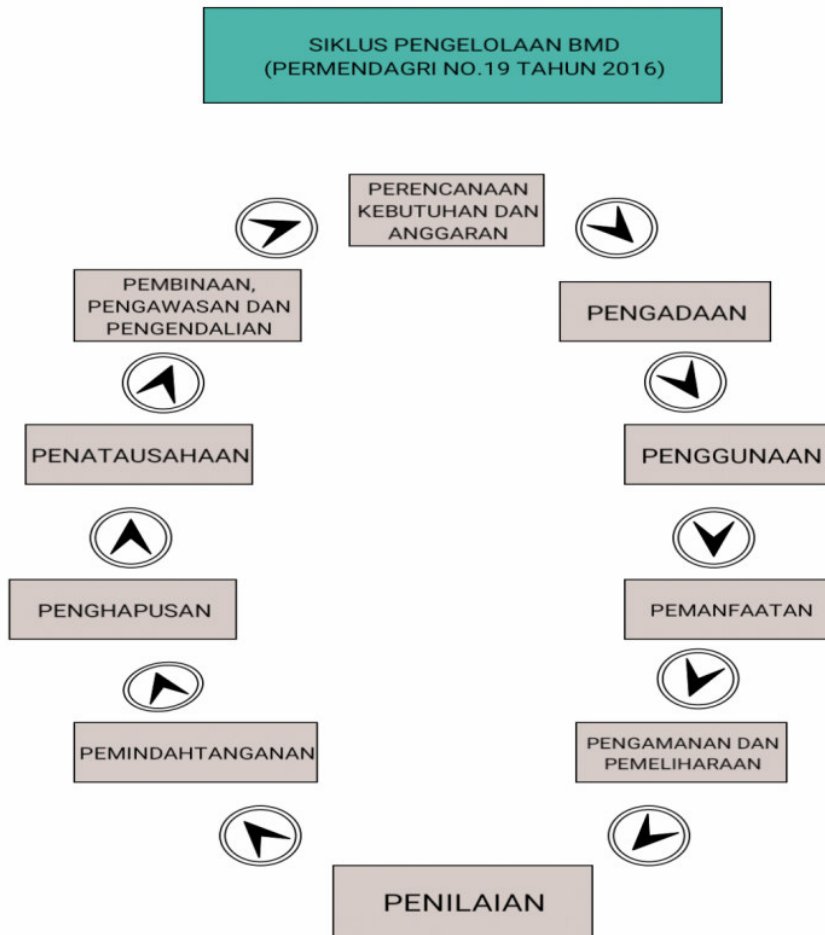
SIKLUS PENGELOLAAN BMD
(PERMENDAGRI NO.19 TAHUN 2016)

PERENCANAAN KEBUTUHAN DAN ANGGARAN

PENGADAAN

PENGGUNAAN

PEMANFAATAN

PENGAMANAN DAN PEMELIHARAAN

PENILAIAN

PEMINDAHTANGANAN

PENGHAPUSAN

PENATAUSAHAAN

PEMBINAAN, PENGAWASAN DAN PENGENDALIAN